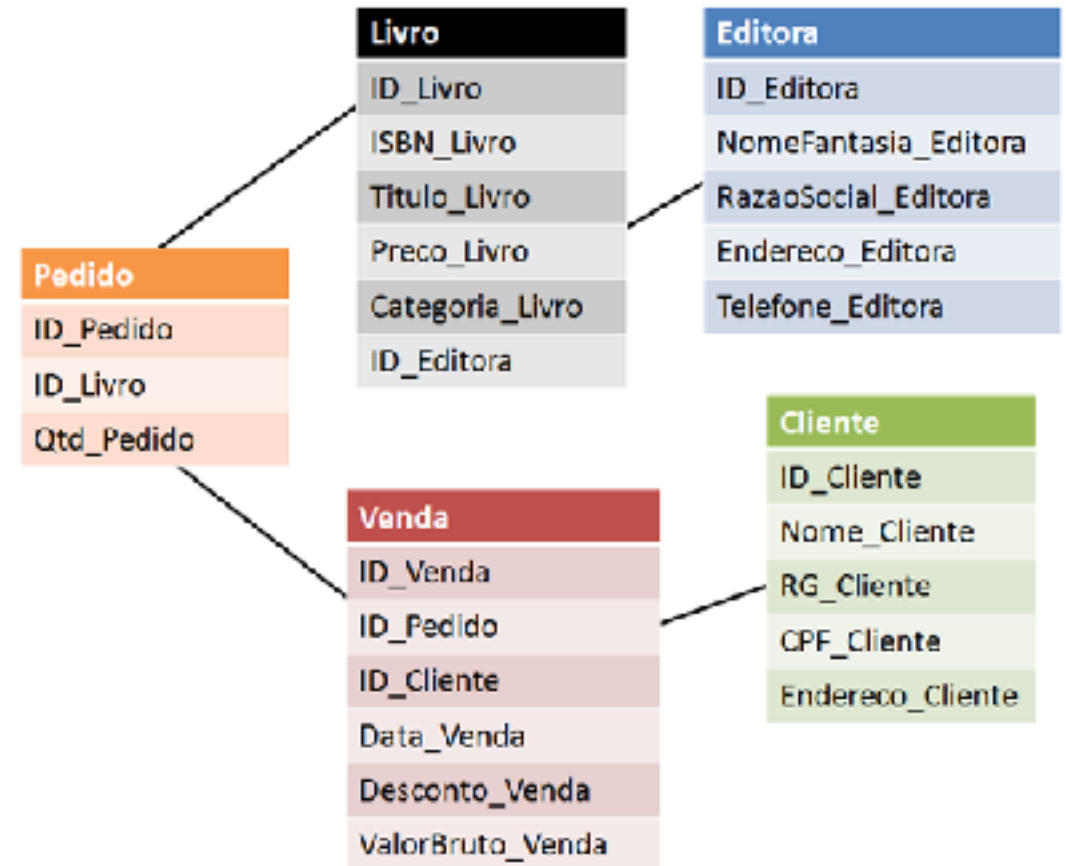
| Livro |
|---|
| ID_Livro |
| ISBN_Livro |
| Titulo_Livro |
| Preco_Livro |
| Categoria_Livro |
| ID_Editora |

| Editora |
|---|
| ID_Editora |
| NomeFantasia_Editora |
| RazaoSocial_Editora |
| Endereco_Editora |
| Telefone_Editora |

| Pedido |
|---|
| ID_Pedido |
| ID_Livro |
| Qtd_Pedido |

| Cliente |
|---|
| ID_Cliente |
| Nome_Cliente |
| RG_Cliente |
| CPF_Cliente |
| Endereco_Cliente |

| Venda |
|---|
| ID_Venda |
| ID_Pedido |
| ID_Cliente |
| Data_Venda |
| Desconto_Venda |
| ValorBruto_Venda |